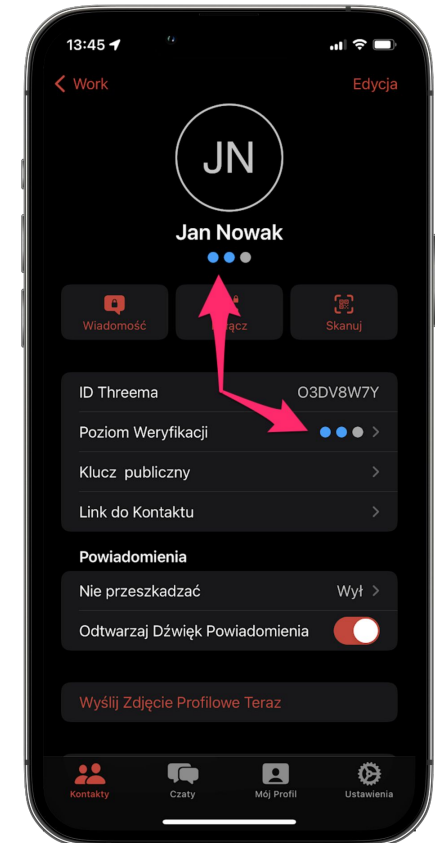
13:45

Work

Edycja

JN

Jan Nowak

Wiadomość

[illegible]ącz

Skanuj

ID Threema O3DV8W7Y

Poziom Weryfikacji

Klucz publiczny

Link do Kontaktu

Powiadomienia

Nie przeszkadzać Wył

Odtwarzaj Dźwięk Powiadomienia

Wyślij Zdjęcie Profilowe Teraz

Kontakty

Czaty

Mój Profil

Ustawienia